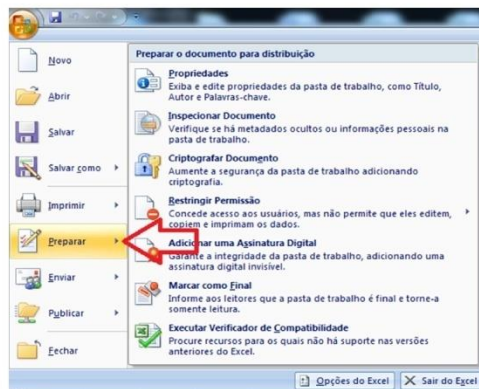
Novo

Abrir

Salvar

Salvar como

Imprimir

Preparar

Enviar

Publicar

Fechar

Preparar o documento para distribuição

Propriedades
Exiba e edite propriedades da pasta de trabalho, como Título, Autor e Palavras-chave.

Inspecionar Documento
Verifique se há metadados ocultos ou informações pessoais na pasta de trabalho.

Criptografar Documento
Aumente a segurança da pasta de trabalho adicionando criptografia.

Restringir Permissão
Concede acesso aos usuários, mas não permite que eles editem, copiem e imprimam os dados.

Adicionar uma Assinatura Digital
Garante a integridade da pasta de trabalho, adicionando uma assinatura digital invisível.

Marcar como Final
Informe aos leitores que a pasta de trabalho é final e torne-a somente leitura.

Executar Verificador de Compatibilidade
Procure recursos para os quais não há suporte nas versões anteriores do Excel.

Opções do Excel

Sair do Excel